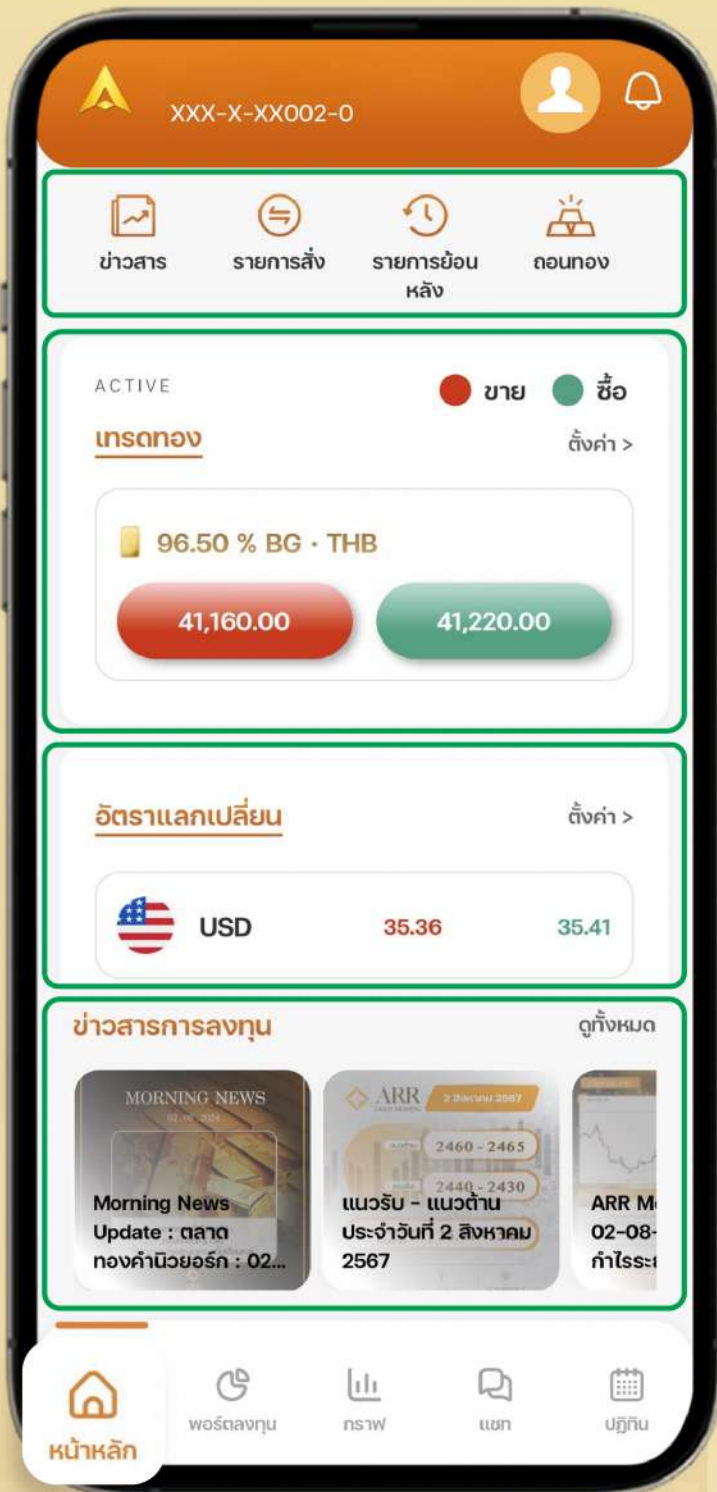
XXX-X-XX002-0

ข่าวสาร
รายการสั่ง
รายการย้อนหลัง
ถอนทอง

ACTIVE
ขาย
ซื้อ
เทรดทอง
ตั้งค่า >

96.50 % BG · THB
41,160.00
41,220.00

อัตราแลกเปลี่ยน
ตั้งค่า >

USD
35.36
35.41

ข่าวสารการลงทุน
ดูทั้งหมด

MORNING NEWS
02.08.2024
Morning News Update : ตลาดทองคำนิวยอร์ก : 02...

ARR
2 สิงหาคม 2567
2460 - 2465
2440 - 2430
แนวรับ - แนวต้าน ประจำวันที่ 2 สิงหาคม 2567

ARR M
02-08-
กำไรระ

หน้าหลัก
พอร์ตลงทุน
กราฟ
แชท
ปฏิทิน